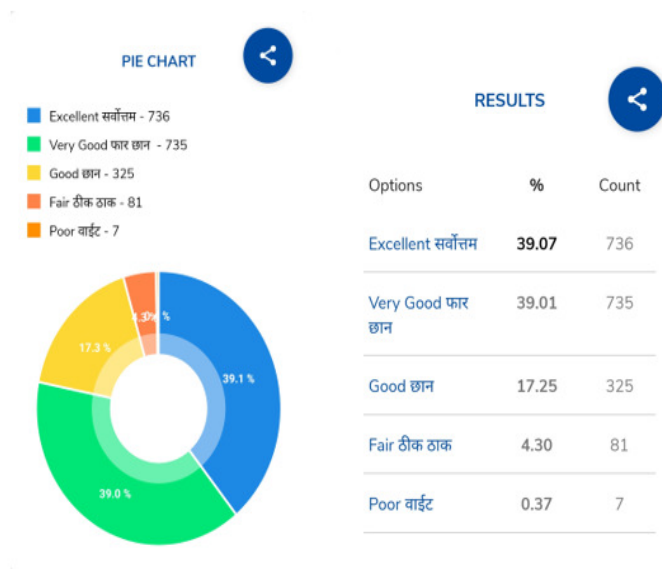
PIE CHART

Excellent सर्वोत्तम - 736
Very Good फार छान - 735
Good छान - 325
Fair ठीक ठाक - 81
Poor वाईट - 7

17.3 %
4.3 %
39.1 %
39.0 %

RESULTS

| Options | % | Count |
|---|---|---|
| Excellent सर्वोत्तम | 39.07 | 736 |
| Very Good फार छान | 39.01 | 735 |
| Good छान | 17.25 | 325 |
| Fair ठीक ठाक | 4.30 | 81 |
| Poor वाईट | 0.37 | 7 |